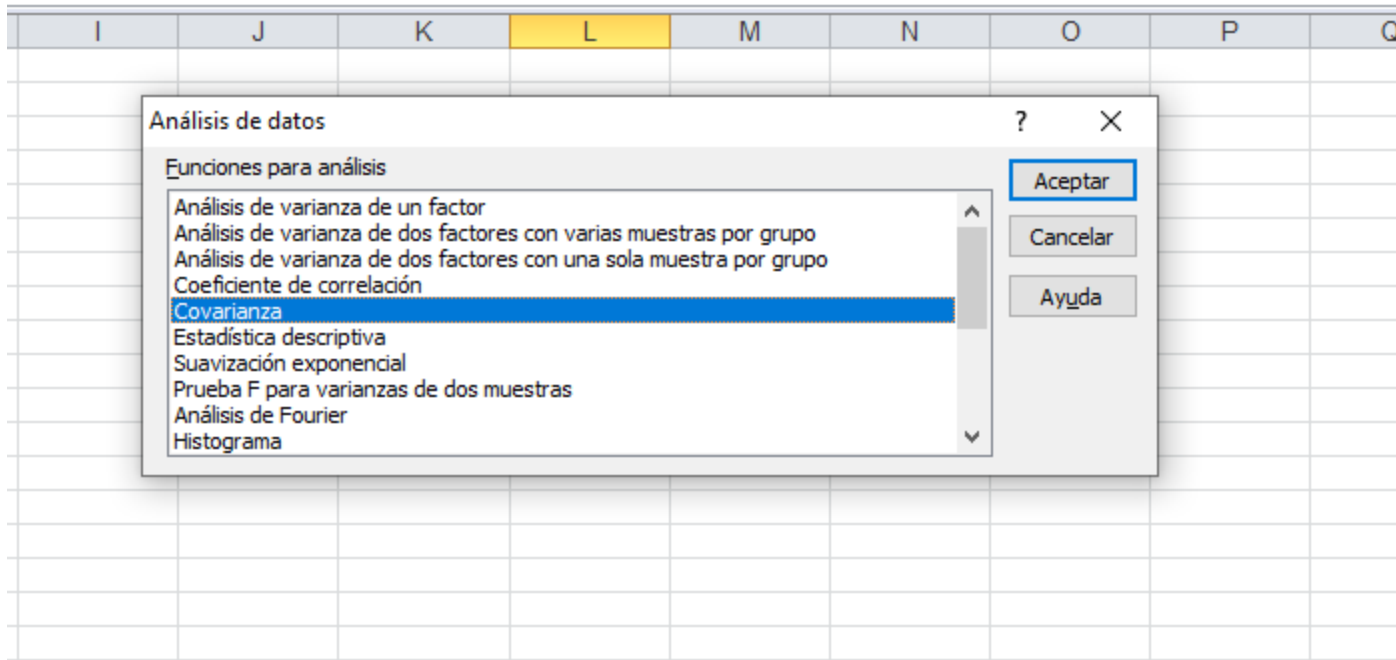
I J K L M N O P Q

Análisis de datos ? X

Funciones para análisis

Análisis de varianza de un factor
Análisis de varianza de dos factores con varias muestras por grupo
Análisis de varianza de dos factores con una sola muestra por grupo
Coeficiente de correlación
Covarianza
Estadística descriptiva
Suavización exponencial
Prueba F para varianzas de dos muestras
Análisis de Fourier
Histograma

Aceptar
Cancelar
Ayuda